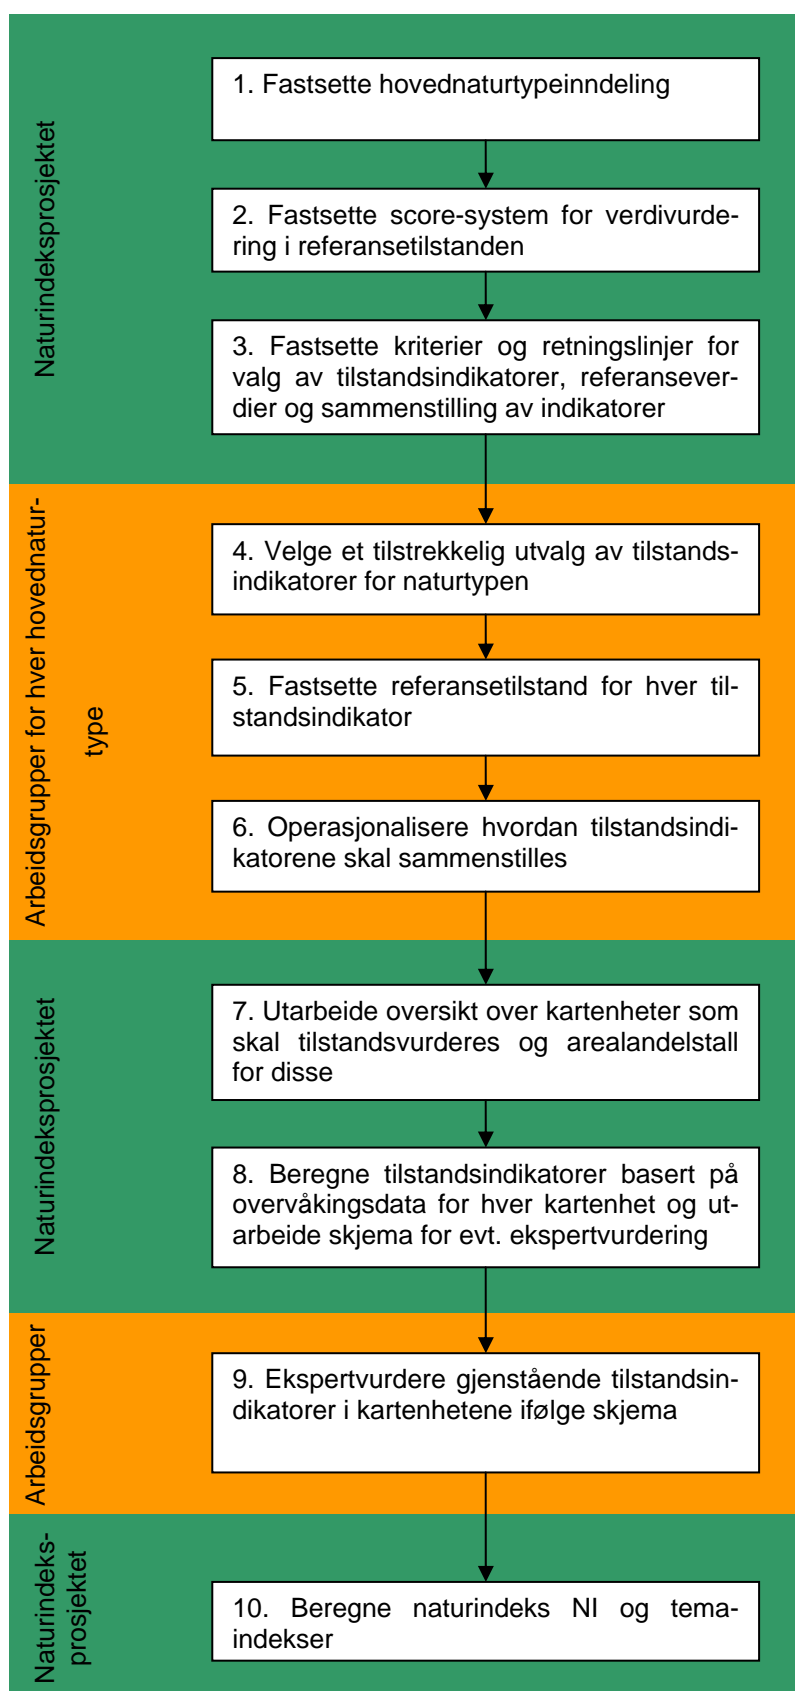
Naturindeksprosjektet

1. Fastsette hovednaturtypeinndeling

2. Fastsette score-system for verdivurdering i referansetilstanden

3. Fastsette kriterier og retningslinjer for valg av tilstandsindikatorer, referanseverdier og sammenstilling av indikatorer

Arbeidsgrupper for hver hovednaturtype

4. Velge et tilstrekkelig utvalg av tilstandsindikatorer for naturtypen

5. Fastsette referansetilstand for hver tilstandsindikator

6. Operasjonalisere hvordan tilstandsindikatorene skal sammenstilles

Naturindeksprosjektet

7. Utarbeide oversikt over kartenheter som skal tilstandsvurderes og arealandelstall for disse

8. Beregne tilstandsindikatorer basert på overvåkingsdata for hver kartenhet og utarbeide skjema for evt. ekspertvurdering

Arbeidsgrupper

9. Ekspertvurdere gjenstående tilstandsindikatorer i kartenhetene ifølge skjema

Naturindeks-prosjektet

10. Beregne naturindeks NI og temaindekser